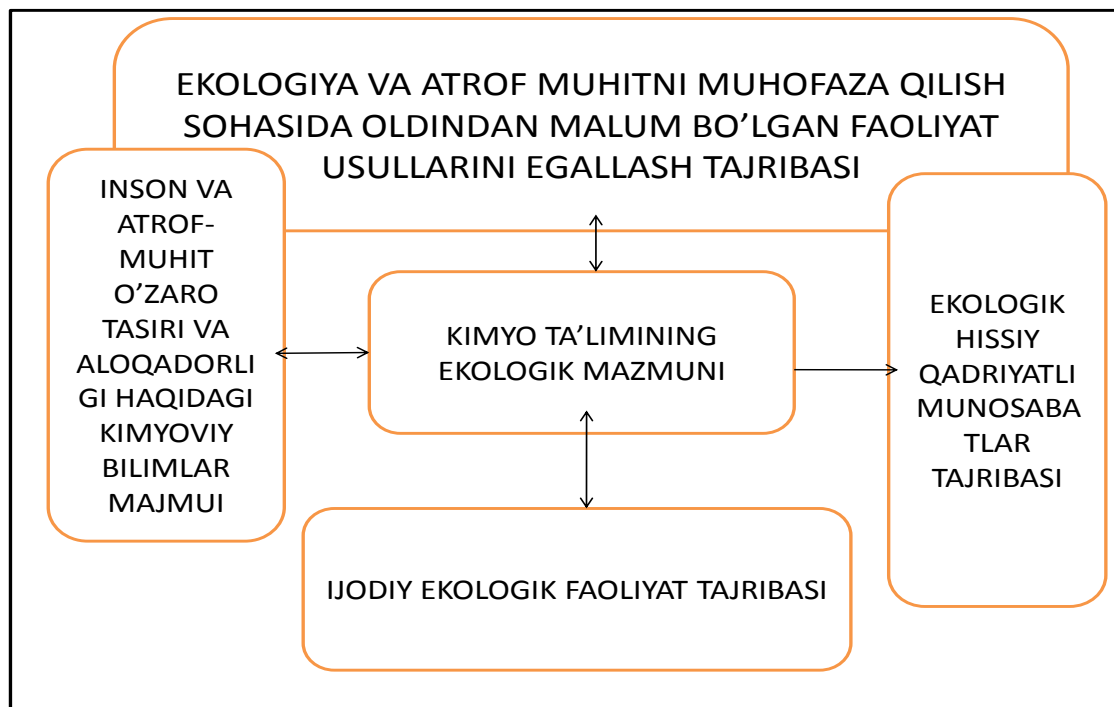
EKOLOGIYA VA ATROF MUHITNI MUHOFAZA QILISH SOHASIDA OLDINDAN MALUM BO'LGAN FAOLIYAT USULLARINI EGALLASH TAJRIBASI

INSON VA ATROF-MUHIT O'ZARO TASIRI VA ALOQADORLIGI HAQIDAGI KIMYOVIY BILIMLAR MAJMUI

KIMYO TA'LIMINING EKOLOGIK MAZMUNI

EKOLOGIK HISSIY QADRIYATLI MUNOSABATLAR TAJRIBASI

IJODIY EKOLOGIK FAOLIYAT TAJRIBASI